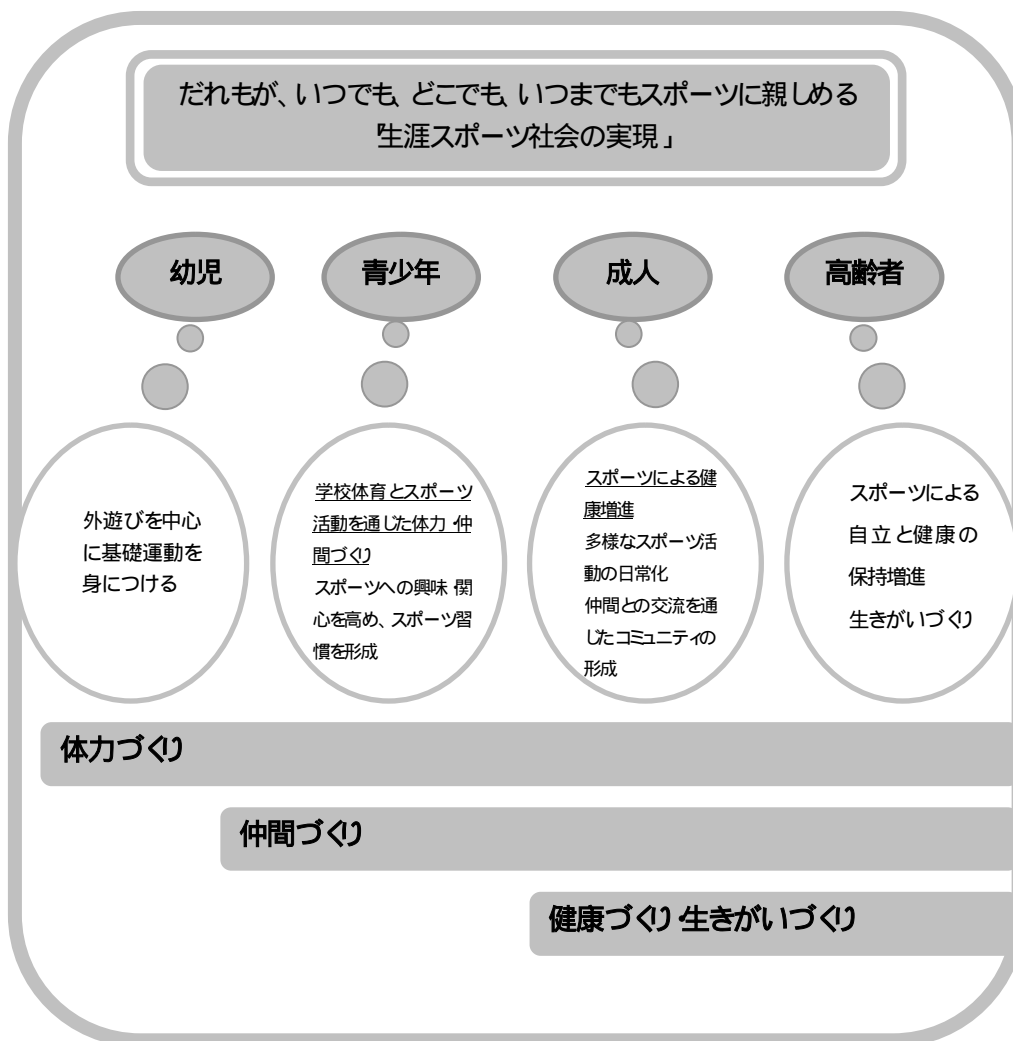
だれもが、いつでも、どこでも、いつまでもスポーツに親しめる「生涯スポーツ社会の実現」

幼児

青少年

成人

高齢者

外遊びを中心に基礎運動を身につける

学校体育とスポーツ活動を通じた体力 仲間づくり
スポーツへの興味 関心を高め、スポーツ習慣を形成

スポーツによる健康増進
多様なスポーツ活動の日常化
仲間との交流を通じたコミュニティの形成

スポーツによる自立と健康の保持増進
生きがいづくり

体力づくり

仲間づくり

健康づくり 生きがいづくり